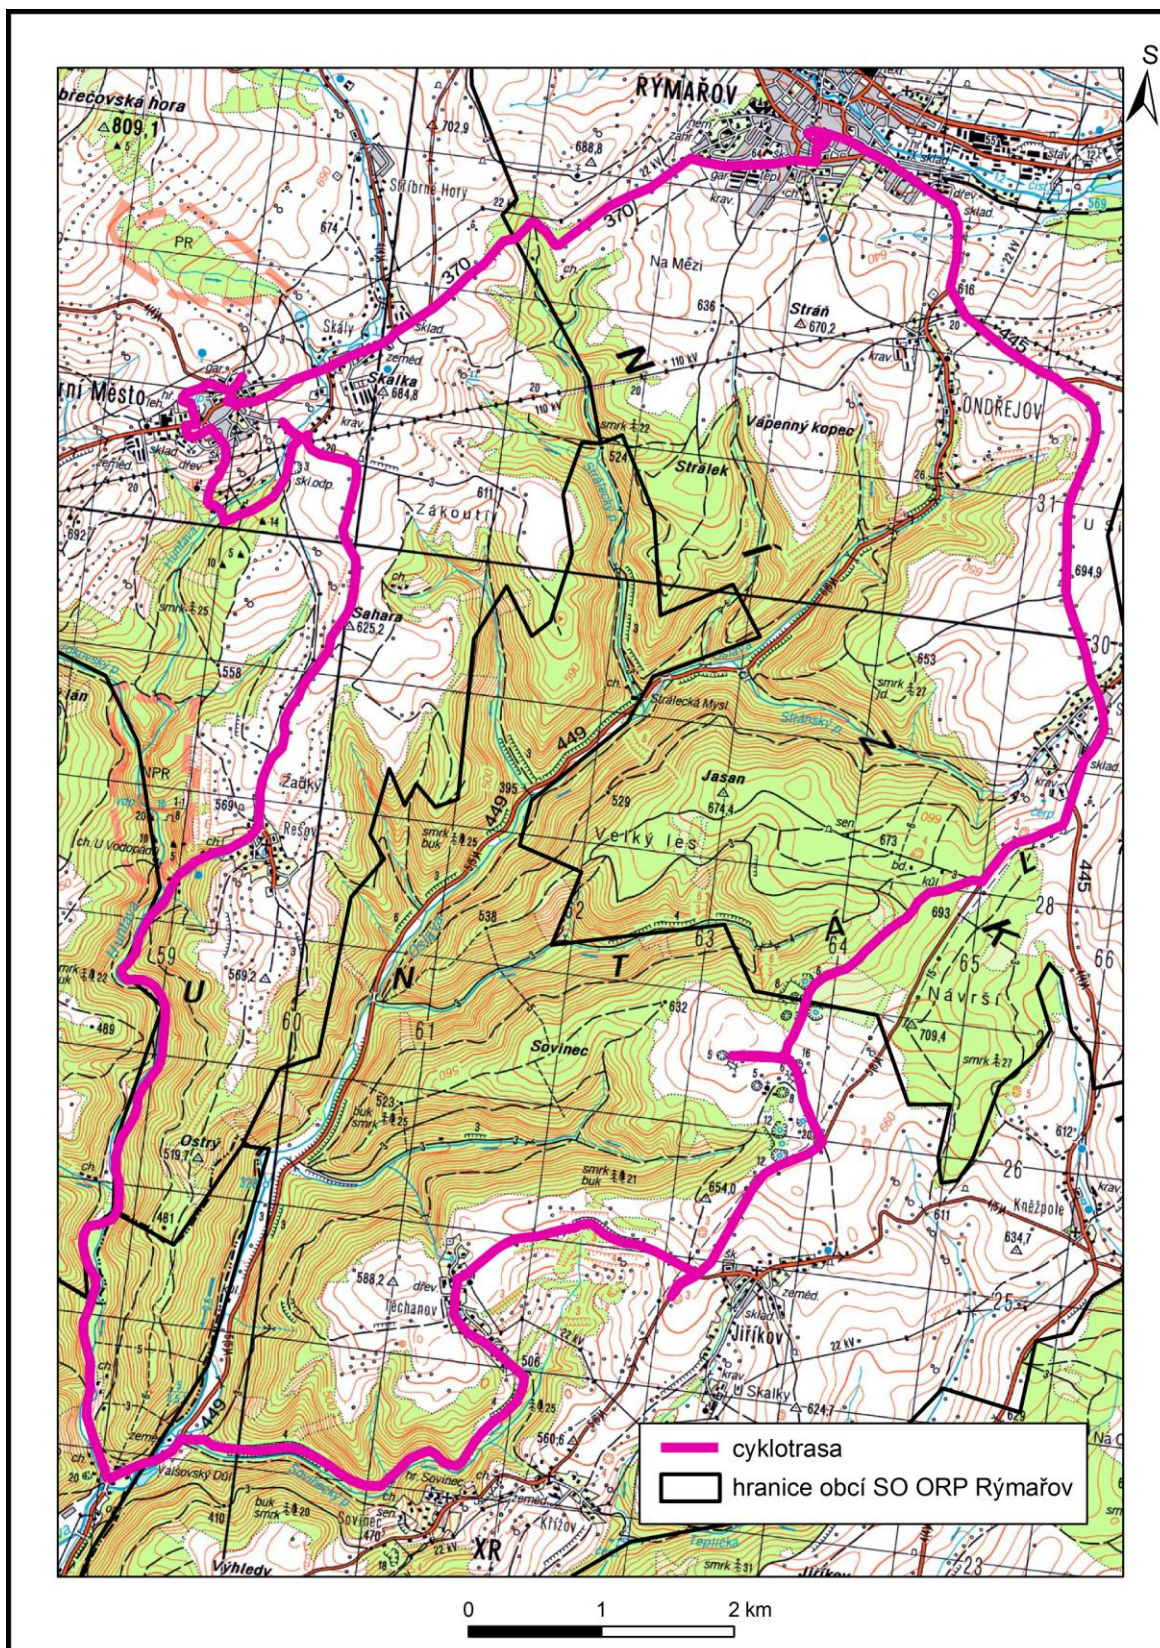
S

RÝMAŘOV

břečovská hora
809,1

702,9
688,8
Stříbrné Hory
674
PR
370
370
Na Mezi
636
Stráň
670,2
616
445
Skály
Skalka
684,8
rní Město
110 kV
ONDŘEJOV
Vápenný kopec
Strálek
524
smrk 22
Zákoutí
611
31
694,9
Sahara
625,2
558
NPR
569
Žaďky
Rešov
ch. U Vodopádu
Strálecká Mysl
449
395
Jasan
674,4
529
Velký les
653
673
693
30
28
445
66
538
62
63
64
65
Návrší
709,4
59
569,2
U
60
N
61
T
A
K
I
N
L
Sovinec
632
489
523
Ostrý
519,7
654,0
481
26
Knězpole
634,7
612
588,2
Těchanov
Jiříkov
U Skalky
624,7
506
560,6
25
449
Valšovský Důl
Sovinec
470
Křížov
hr. Sovinec
XR
Výhledy
410
23

cyklotrasa
hranice obcí SO ORP Rýmařov

0 1 2 km